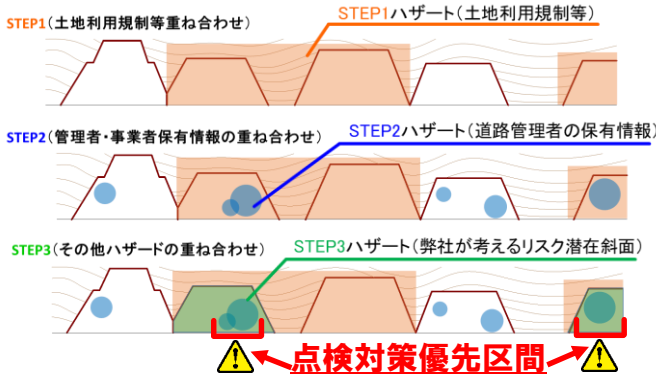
STEP1（土地利用規制等重ね合わせ）

STEP1ハザート（土地利用規制等）

STEP2（管理者・事業者保有情報の重ね合わせ）

STEP2ハザート（道路管理者の保有情報）

STEP3（その他ハザードの重ね合わせ）

STEP3ハザート（弊社が考えるリスク潜在斜面）

点検対策優先区間